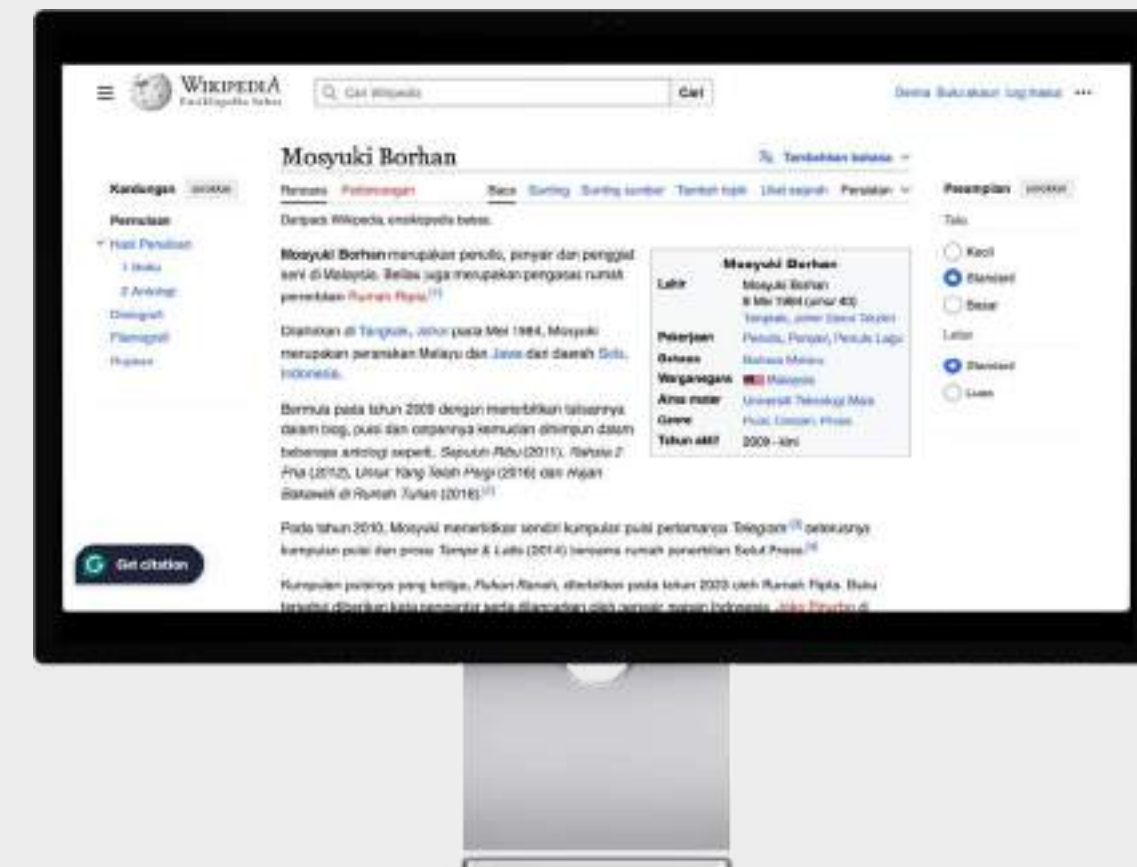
WIKIPEDIA
Ensiklopedia Bebas

Cari Wikipedia | Cari

Derma Buka akaun Log masuk ···

Mosyuki Borhan

Tambahkan bahasa

Kandungan sorok

Permulaan
Hasil Penulisan
1 Buku
2 Antologi
Diskografi
Filemografi
Rujukan

Rencana Perbincangan

Baca Sunting Sunting sumber Tambah topik Lihat sejarah Peralatan

Daripada Wikipedia, ensiklopedia bebas.

Mosyuki Borhan merupakan penulis, penyair dan penggiat seni di Malaysia. Beliau juga merupakan pengasas rumah penerbitan Rumah Ripta.[1]

Dilahirkan di Tangkak, Johor pada Mei 1984, Mosyuki merupakan peranakan Melayu dan Jawa dari daerah Solo, Indonesia.

Bermula pada tahun 2009 dengan menerbitkan tulisannya dalam blog, puisi dan cerpennya kemudian dihimpun dalam beberapa antologi seperti, Sepuluh Ribu (2011), Rahsia 2 Pria (2012), Untuk Yang Telah Pergi (2016) dan Hujan Bakawali di Rumah Tuhan (2016).[2]

| Mosyuki Borhan | |
|---|---|
| Lahir | Mosyuki Borhan 6 Mei 1984 (umur 40) Tangkak, Johor Darul Takzim |
| Pekerjaan | Penulis, Penyair, Penulis Lagu |
| Bahasa | Bahasa Melayu |
| Warganegara | Malaysia |
| Alma mater | Universiti Teknologi Mara |
| Genre | Puisi, Cerpen, Prosa |
| Tahun aktif | 2009–kini |

Pada tahun 2010, Mosyuki menerbitkan sendiri kumpulan puisi pertamanya Telegram.[3] seterusnya kumpulan puisi dan prosa Tempe & Lalla (2014) bersama rumah penerbitan Sebuf Press.[4]

Kumpulan puisinya yang ketiga, Pukon Ranah, diterbitkan pada tahun 2023 oleh Rumah Ripta. Buku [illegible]

Penampilan sorok

Teks
Kecil
Standard
Besar

Lebar
Standard
Luas

Get citation